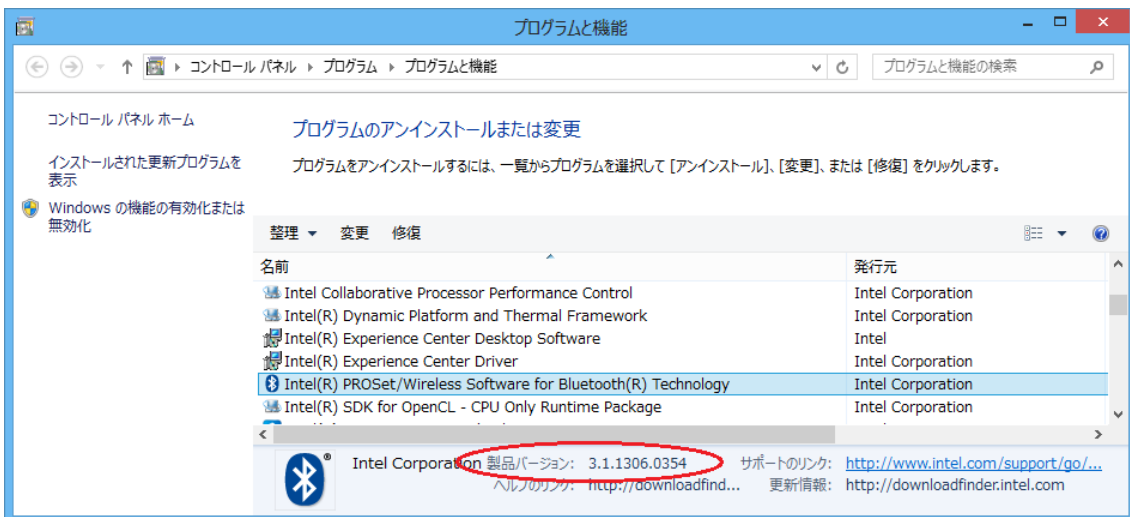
プログラムと機能

コントロール パネル › プログラム › プログラムと機能

プログラムと機能の検索

コントロール パネル ホーム

インストールされた更新プログラムを表示

Windows の機能の有効化または無効化

プログラムのアンインストールまたは変更

プログラムをアンインストールするには、一覧からプログラムを選択して [アンインストール]、[変更]、または [修復] をクリックします。

整理 ▾ 変更 修復

| 名前 | 発行元 |
|---|---|
| Intel Collaborative Processor Performance Control | Intel Corporation |
| Intel(R) Dynamic Platform and Thermal Framework | Intel Corporation |
| Intel(R) Experience Center Desktop Software | Intel |
| Intel(R) Experience Center Driver | Intel Corporation |
| Intel(R) PROSet/Wireless Software for Bluetooth(R) Technology | Intel Corporation |
| Intel(R) SDK for OpenCL - CPU Only Runtime Package | Intel Corporation |

Intel Corporation 製品バージョン: 3.1.1306.0354 サポートのリンク: http://www.intel.com/support/go/...
ヘルプのリンク: http://downloadfind... 更新情報: http://downloadfinder.intel.com